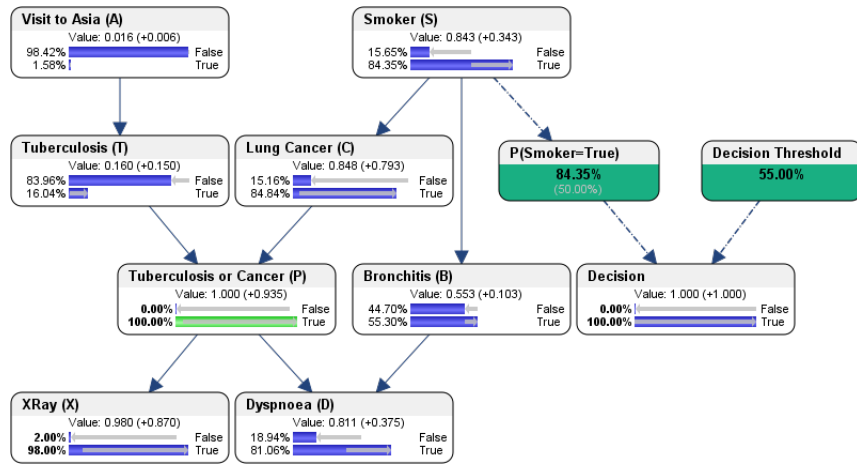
Visit to Asia (A)
Value: 0.016 (+0.006)
98.42% False
1.58% True

Smoker (S)
Value: 0.843 (+0.343)
15.65% False
84.35% True

Tuberculosis (T)
Value: 0.160 (+0.150)
83.96% False
16.04% True

Lung Cancer (C)
Value: 0.848 (+0.793)
15.16% False
84.84% True

P(Smoker=True)
84.35%
(50.00%)

Decision Threshold
55.00%

Tuberculosis or Cancer (P)
Value: 1.000 (+0.935)
0.00% False
100.00% True

Bronchitis (B)
Value: 0.553 (+0.103)
44.70% False
55.30% True

Decision
Value: 1.000 (+1.000)
0.00% False
100.00% True

XRay (X)
Value: 0.980 (+0.870)
2.00% False
98.00% True

Dyspnoea (D)
Value: 0.811 (+0.375)
18.94% False
81.06% True